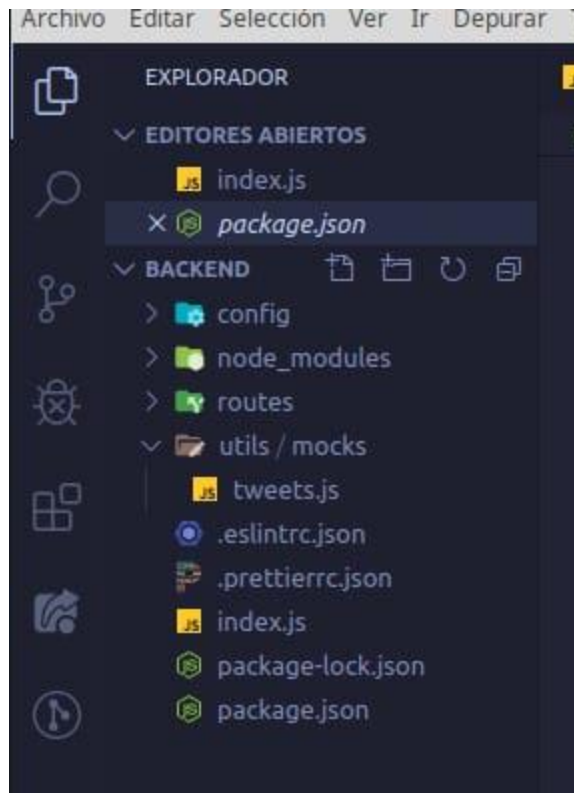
Archivo Editar Selección Ver Ir Depurar

EXPLORADOR

EDITORES ABIERTOS

JS index.js

× package.json

BACKEND

config

node_modules

routes

utils / mocks

JS tweets.js

.eslintrc.json

.prettierrc.json

JS index.js

package-lock.json

package.json